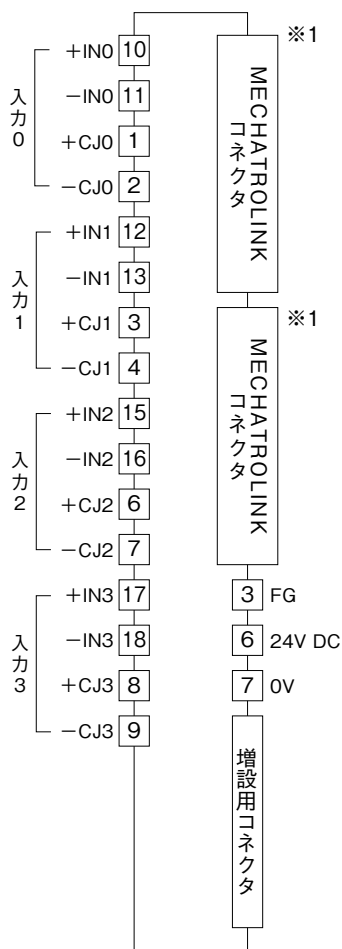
入力0
+IN0 10
−IN0 11
+CJ0 1
−CJ0 2

入力1
+IN1 12
−IN1 13
+CJ1 3
−CJ1 4

入力2
+IN2 15
−IN2 16
+CJ2 6
−CJ2 7

入力3
+IN3 17
−IN3 18
+CJ3 8
−CJ3 9

※1
MECHATROLINK
コネクタ

※1
MECHATROLINK
コネクタ

3 FG
6 24V DC
7 0V

増設用コネクタ